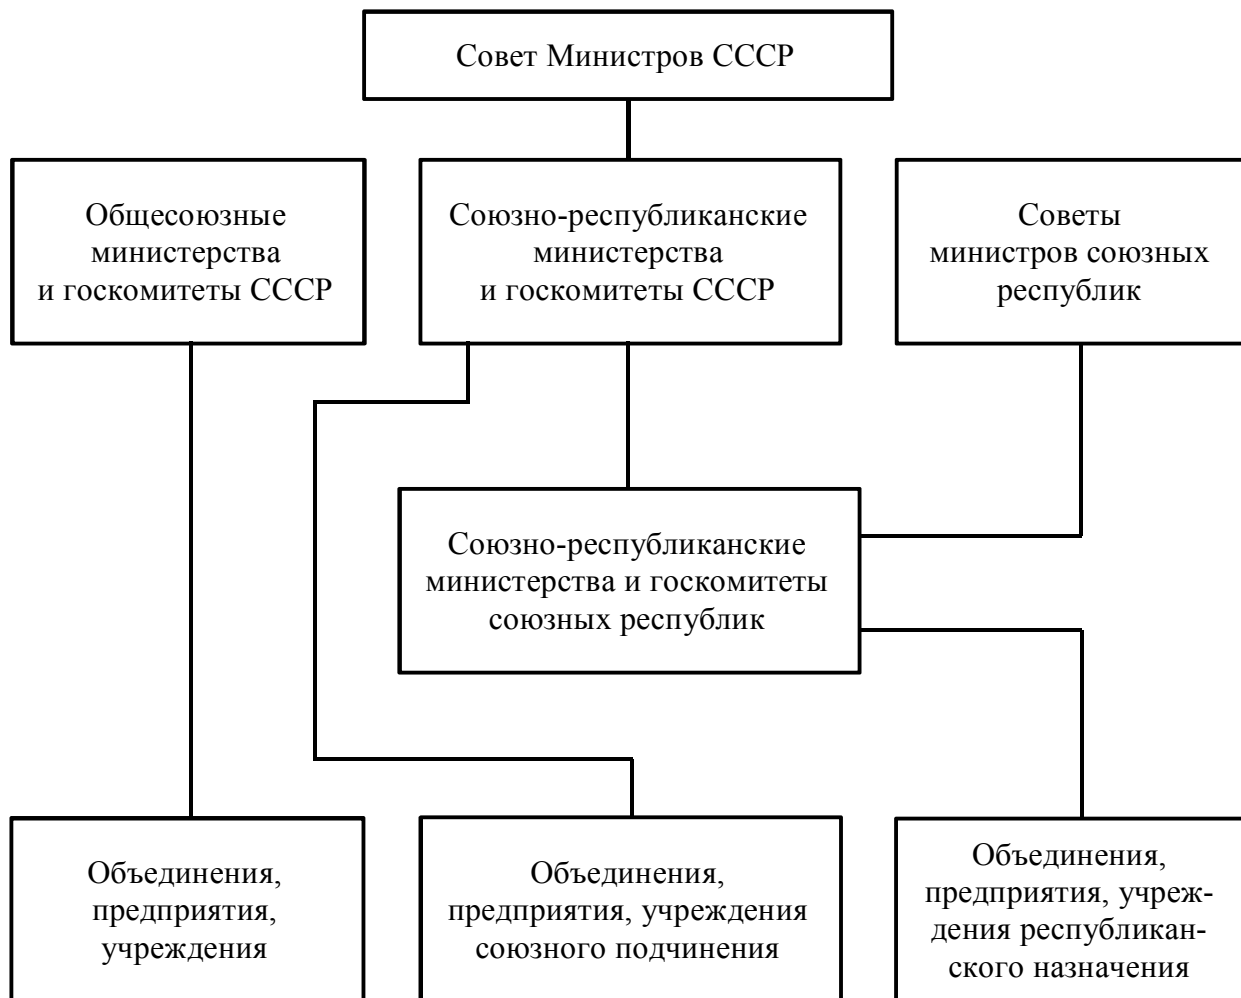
Совет Министров СССР

Общесоюзные министерства и госкомитеты СССР

Союзно-республиканские министерства и госкомитеты СССР

Советы министров союзных республик

Союзно-республиканские министерства и госкомитеты союзных республик

Объединения, предприятия, учреждения

Объединения, предприятия, учреждения союзного подчинения

Объединения, предприятия, учреждения республиканского назначения